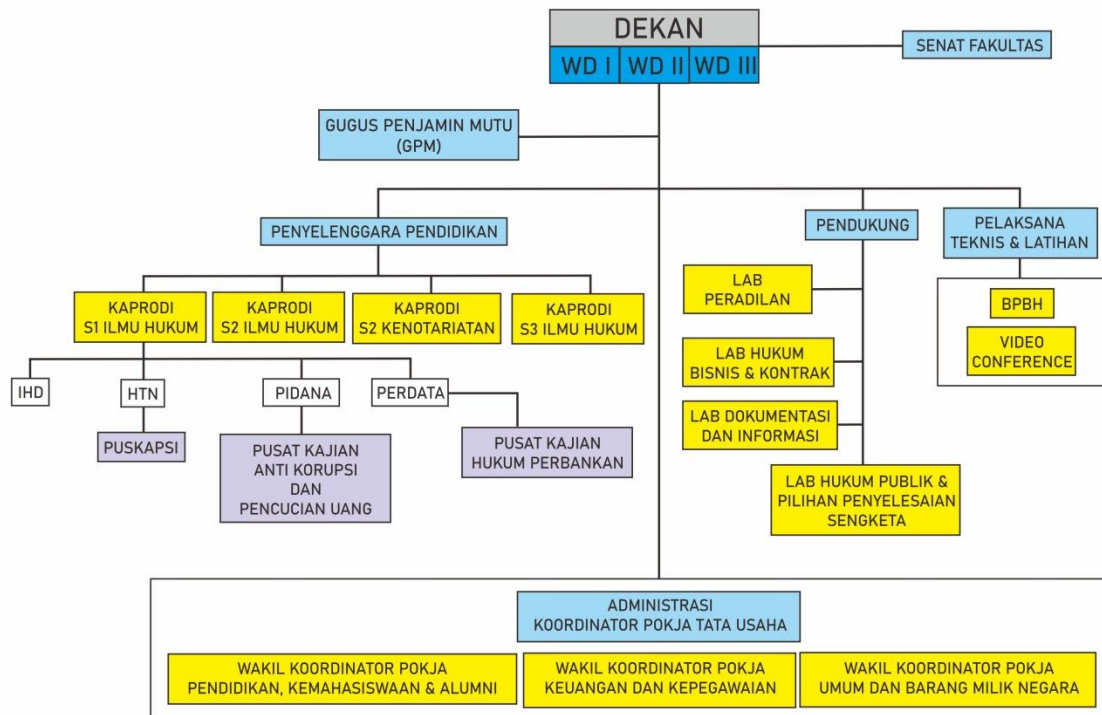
DEKAN

WD I

WD II

WD III

SENAT FAKULTAS

GUGUS PENJAMIN MUTU (GPM)

PENYELENGGARA PENDIDIKAN

PENDUKUNG

PELAKSANA TEKNIS & LATIHAN

KAPRODI S1 ILMU HUKUM

KAPRODI S2 ILMU HUKUM

KAPRODI S2 KENOTARIATAN

KAPRODI S3 ILMU HUKUM

LAB PERADILAN

BPBH

VIDEO CONFERENCE

LAB HUKUM BISNIS & KONTRAK

IHD

HTN

PIDANA

PERDATA

LAB DOKUMENTASI DAN INFORMASI

PUSKAPSI

PUSAT KAJIAN ANTI KORUPSI DAN PENCUCIAN UANG

PUSAT KAJIAN HUKUM PERBANKAN

LAB HUKUM PUBLIK & PILIHAN PENYELESAIAN SENGKETA

ADMINISTRASI KOORDINATOR POKJA TATA USAHA

WAKIL KOORDINATOR POKJA PENDIDIKAN, KEMAHASISWAAN & ALUMNI

WAKIL KOORDINATOR POKJA KEUANGAN DAN KEPEGAWAIAN

WAKIL KOORDINATOR POKJA UMUM DAN BARANG MILIK NEGARA